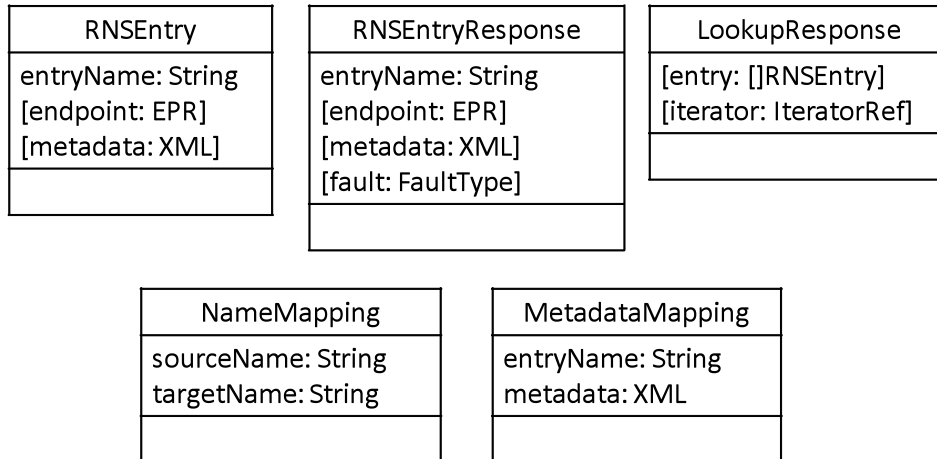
RNSEntry

entryName: String
[endpoint: EPR]
[metadata: XML]

RNSEntryResponse

entryName: String
[endpoint: EPR]
[metadata: XML]
[fault: FaultType]

LookupResponse

[entry: []RNSEntry]
[iterator: IteratorRef]

NameMapping

sourceName: String
targetName: String

MetadataMapping

entryName: String
metadata: XML